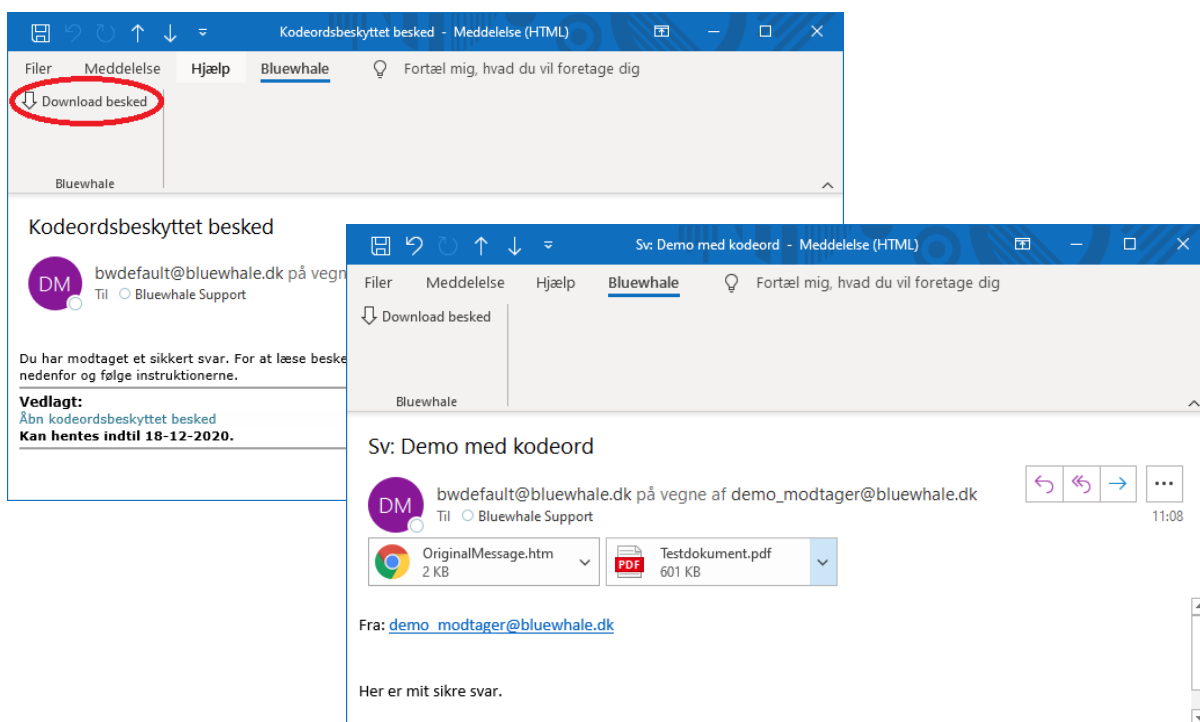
Kodeordsbeskyttet besked - Meddelelse (HTML)

Filer Meddelelse Hjælp Bluewhale Fortæl mig, hvad du vil foretage dig

Download besked

Bluewhale

Kodeordsbeskyttet besked

DM bwdefault@bluewhale.dk på vegne
Til Bluewhale Support

Du har modtaget et sikkert svar. For at læse beske
nedenfor og følge instruktionerne.

Vedlagt:
Åbn kodeordsbeskyttet besked
Kan hentes indtil 18-12-2020.

Sv: Demo med kodeord - Meddelelse (HTML)

Filer Meddelelse Hjælp Bluewhale Fortæl mig, hvad du vil foretage dig

Download besked

Bluewhale

Sv: Demo med kodeord

DM bwdefault@bluewhale.dk på vegne af demo_modtager@bluewhale.dk
Til Bluewhale Support

11:08

OriginalMessage.htm
2 KB

PDF Testdokument.pdf
601 KB

Fra: demo_modtager@bluewhale.dk

Her er mit sikre svar.